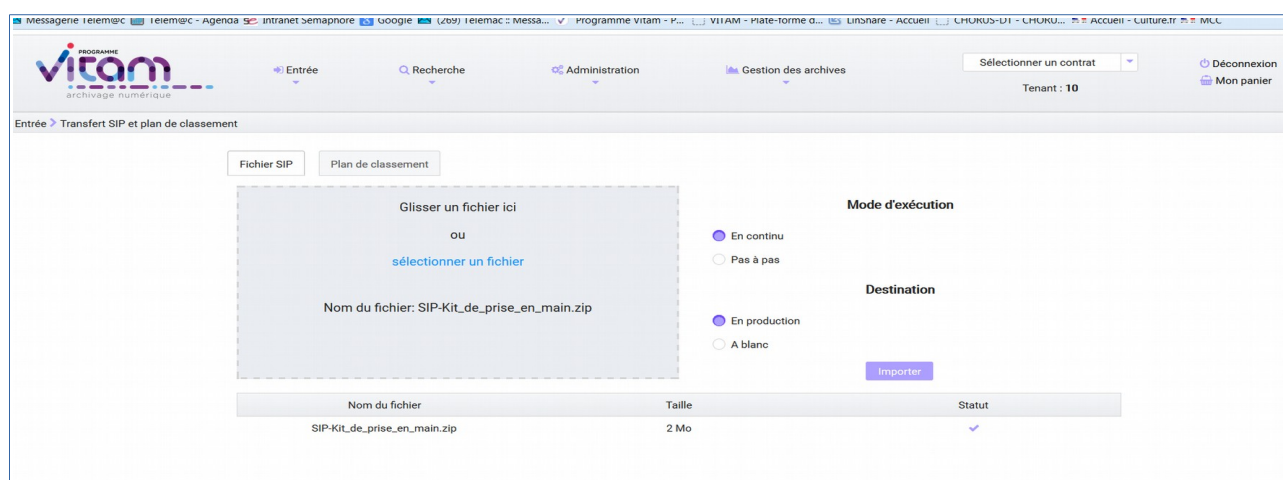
Messagerie Telem@c Telem@c - Agenda Intranet Sémaphore Google (269) Telemac :: Messa... Programme Vitam - P... VITAM - Plate-forme d... LinShare - Accueil CHORUS-DT - CHORU... Accueil - Culture.fr MCC

PROGRAMME vitam archivage numérique

Entrée Recherche Administration Gestion des archives

Sélectionner un contrat
Tenant : 10

Déconnexion
Mon panier

Entrée > Transfert SIP et plan de classement

Fichier SIP Plan de classement

Glisser un fichier ici

ou

sélectionner un fichier

Nom du fichier: SIP-Kit_de_prise_en_main.zip

Mode d'exécution

En continu

Pas à pas

Destination

En production

A blanc

Importer

| Nom du fichier | Taille | Statut |
|---|---|---|
| SIP-Kit_de_prise_en_main.zip | 2 Mo | ✓ |